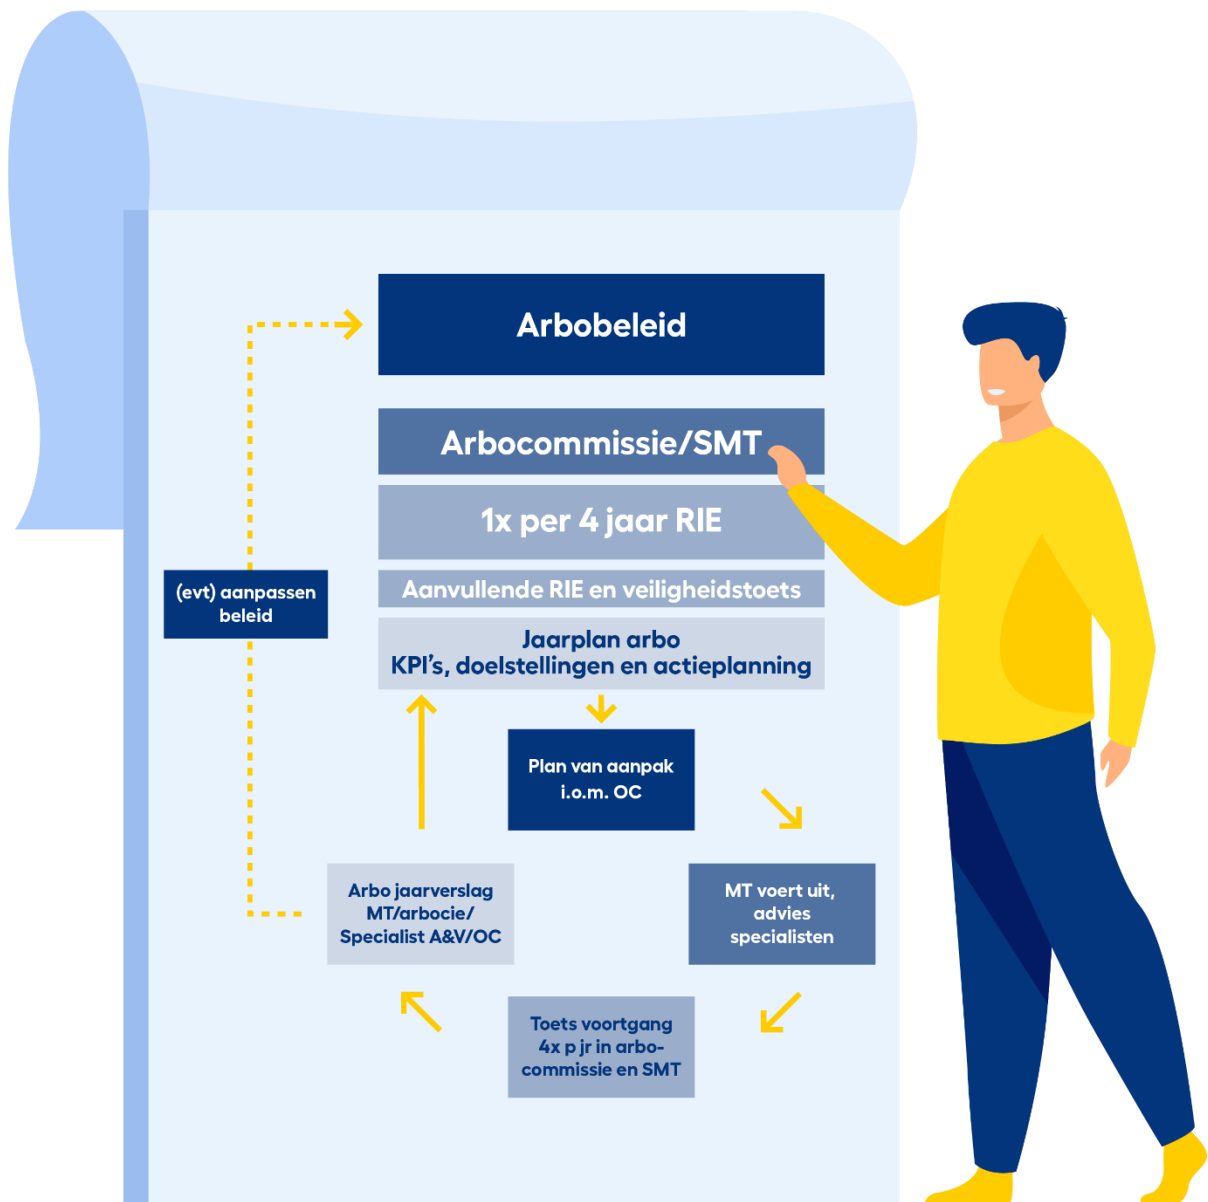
Arbobeleid

Arbocommissie/SMT

1x per 4 jaar RIE

Aanvullende RIE en veiligheidstoets

Jaarplan arbo
KPI's, doelstellingen en actieplanning

(evt) aanpassen beleid

Plan van aanpak i.o.m. OC

MT voert uit, advies specialisten

Toets voortgang 4x p jr in arbocommissie en SMT

Arbo jaarverslag MT/arbocie/ Specialist A&V/OC